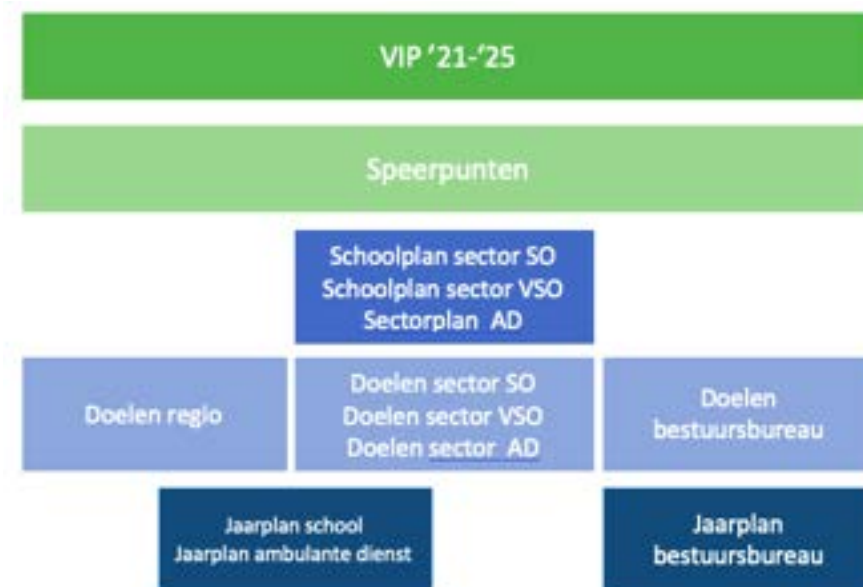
VIP '21-'25

Speerpunten

Schoolplan sector SO
Schoolplan sector VSO
Sectorplan AD

Doelen regio

Doelen sector SO
Doelen sector VSO
Doelen sector AD

Doelen bestuursbureau

Jaarplan school
Jaarplan ambulante dienst

Jaarplan bestuursbureau